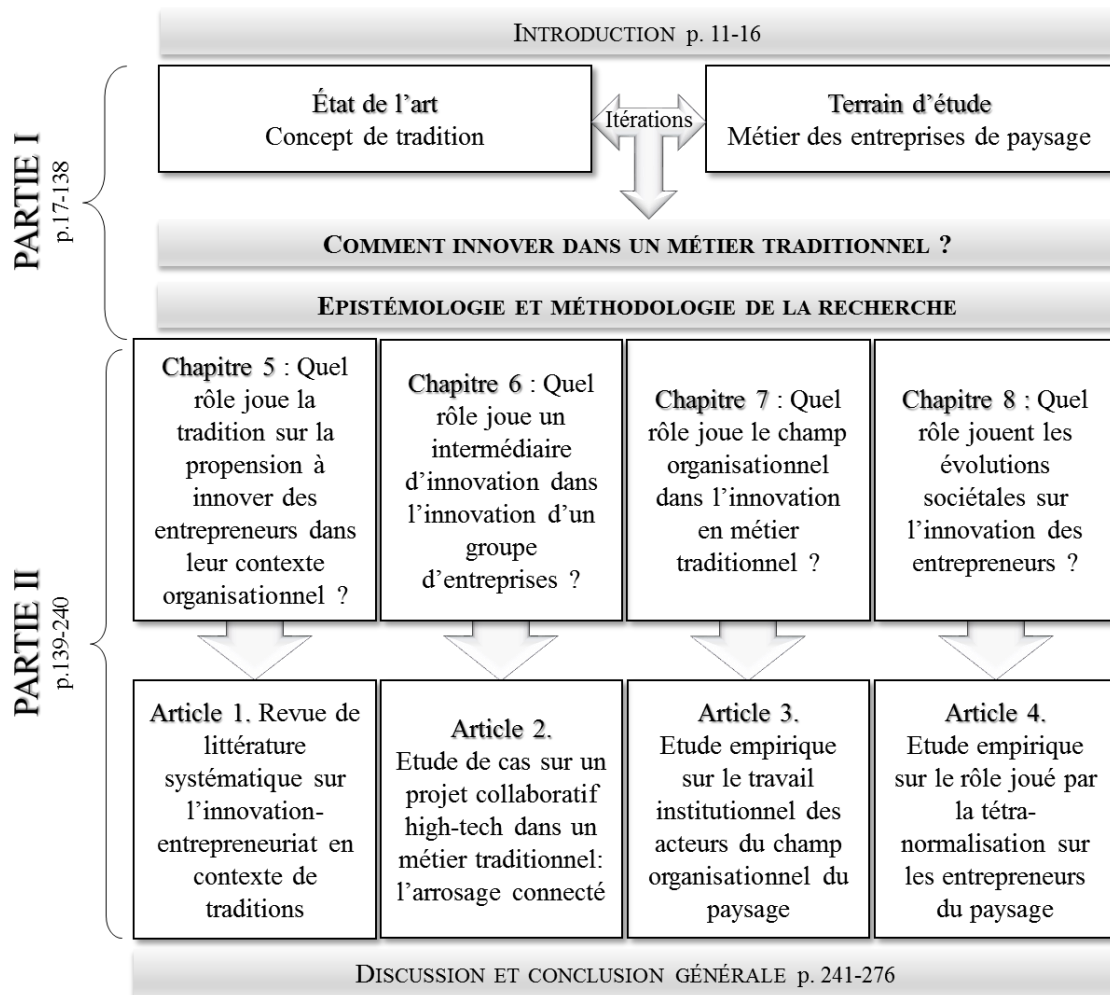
INTRODUCTION p. 11-16

PARTIE I
p.17-138

État de l'art
Concept de tradition

Itérations

Terrain d'étude
Métier des entreprises de paysage

COMMENT INNOVER DANS UN MÉTIER TRADITIONNEL ?

EPISTÉMOLOGIE ET MÉTHODOLOGIE DE LA RECHERCHE

PARTIE II
p.139-240

Chapitre 5 : Quel rôle joue la tradition sur la propension à innover des entrepreneurs dans leur contexte organisationnel ?

Chapitre 6 : Quel rôle joue un intermédiaire d'innovation dans l'innovation d'un groupe d'entreprises ?

Chapitre 7 : Quel rôle joue le champ organisationnel dans l'innovation en métier traditionnel ?

Chapitre 8 : Quel rôle jouent les évolutions sociétales sur l'innovation des entrepreneurs ?

Article 1. Revue de littérature systématique sur l'innovation-entrepreneuriat en contexte de traditions

Article 2. Etude de cas sur un projet collaboratif high-tech dans un métier traditionnel: l'arrosage connecté

Article 3. Etude empirique sur le travail institutionnel des acteurs du champ organisationnel du paysage

Article 4. Etude empirique sur le rôle joué par la tétra-normalisation sur les entrepreneurs du paysage

DISCUSSION ET CONCLUSION GÉNÉRALE p. 241-276